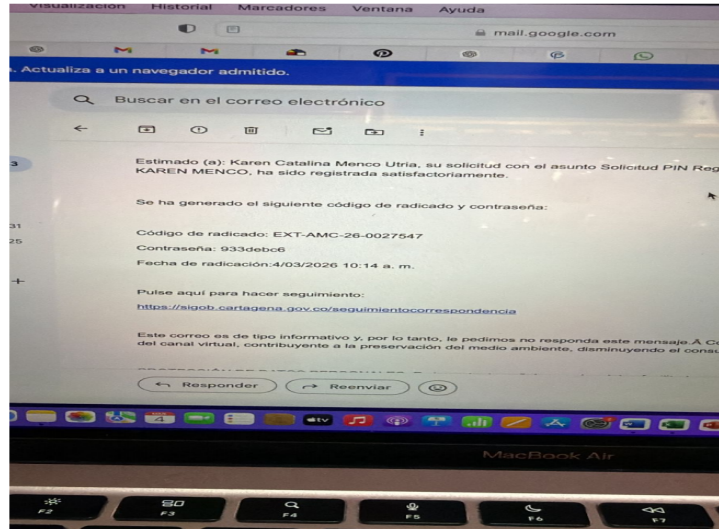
Visualización Historial Marcadores Ventana Ayuda

mail.google.com

. Actualiza a un navegador admitido.

Buscar en el correo electrónico

3

31
25

Estimado (a): Karen Catalina Menco Utria, su solicitud con el asunto Solicitud PIN Reg KAREN MENCO, ha sido registrada satisfactoriamente.

Se ha generado el siguiente código de radicado y contraseña:

Código de radicado: EXT-AMC-26-0027547

Contraseña: 933debc6

Fecha de radicación:4/03/2026 10:14 a. m.

Pulse aquí para hacer seguimiento:

https://sigob.cartagena.gov.co/seguimientocorrespondencia

Este correo es de tipo informativo y, por lo tanto, le pedimos no responda este mensaje. A C del canal virtual, contribuyente a la preservación del medio ambiente, disminuyendo el consu

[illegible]

Responder Reenviar

4

tv

MacBook Air

F2 F3 F4 F5 F6 F7